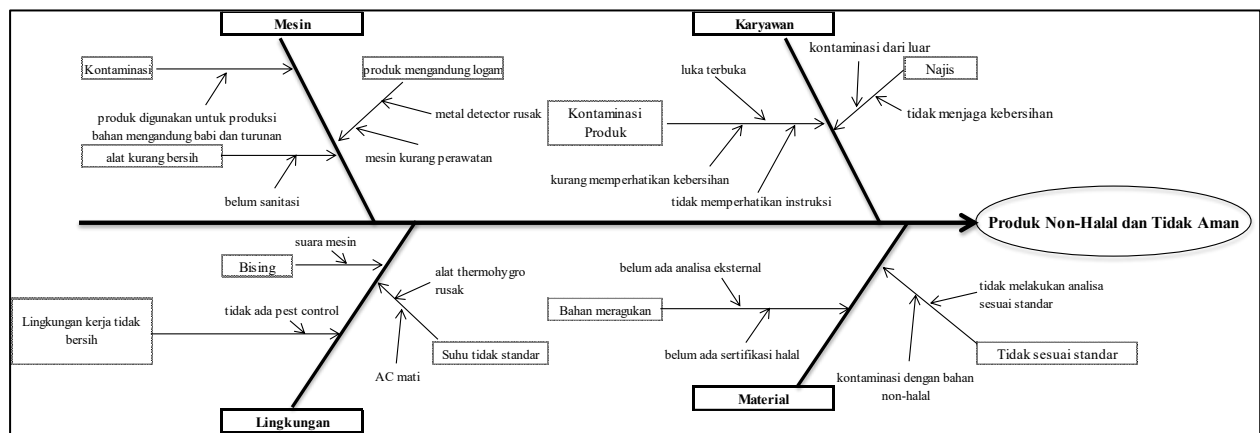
Mesin

Kontaminasi

produk digunakan untuk produksi bahan mengandung babi dan turunan

alat kurang bersih

belum sanitasi

produk mengandung logam

metal detector rusak

mesin kurang perawatan

Karyawan

kontaminasi dari luar

Najis

tidak menjaga kebersihan

luka terbuka

Kontaminasi Produk

kurang memperhatikan kebersihan

tidak memperhatikan instruksi

Produk Non-Halal dan Tidak Aman

suara mesin

Bising

Lingkungan kerja tidak bersih

tidak ada pest control

alat thermohygro rusak

Suhu tidak standar

AC mati

Lingkungan

belum ada analisa eksternal

Bahan meragukan

belum ada sertifikasi halal

tidak melakukan analisa sesuai standar

Tidak sesuai standar

kontaminasi dengan bahan non-halal

Material